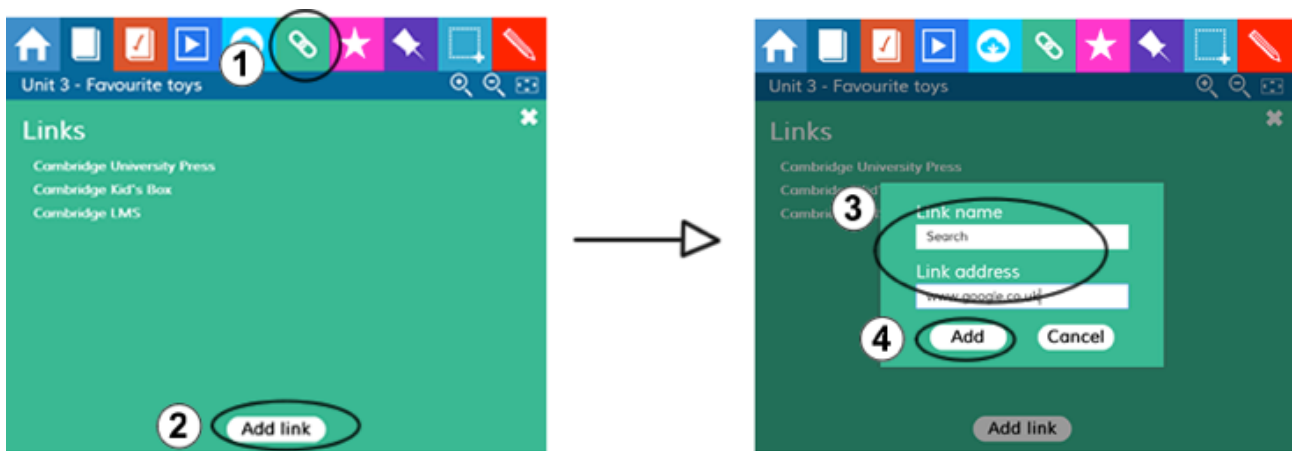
1
Unit 3 - Favourite toys
Links
Cambridge University Press
Cambridge Kid's Box
Cambridge LMS
2
Add link

Unit 3 - Favourite toys
Links
Cambridge University Press
Cambridge Kid'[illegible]
Cambrid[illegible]
3
Link name
Search
Link address
www.google.co.uk
4
Add
Cancel
Add link